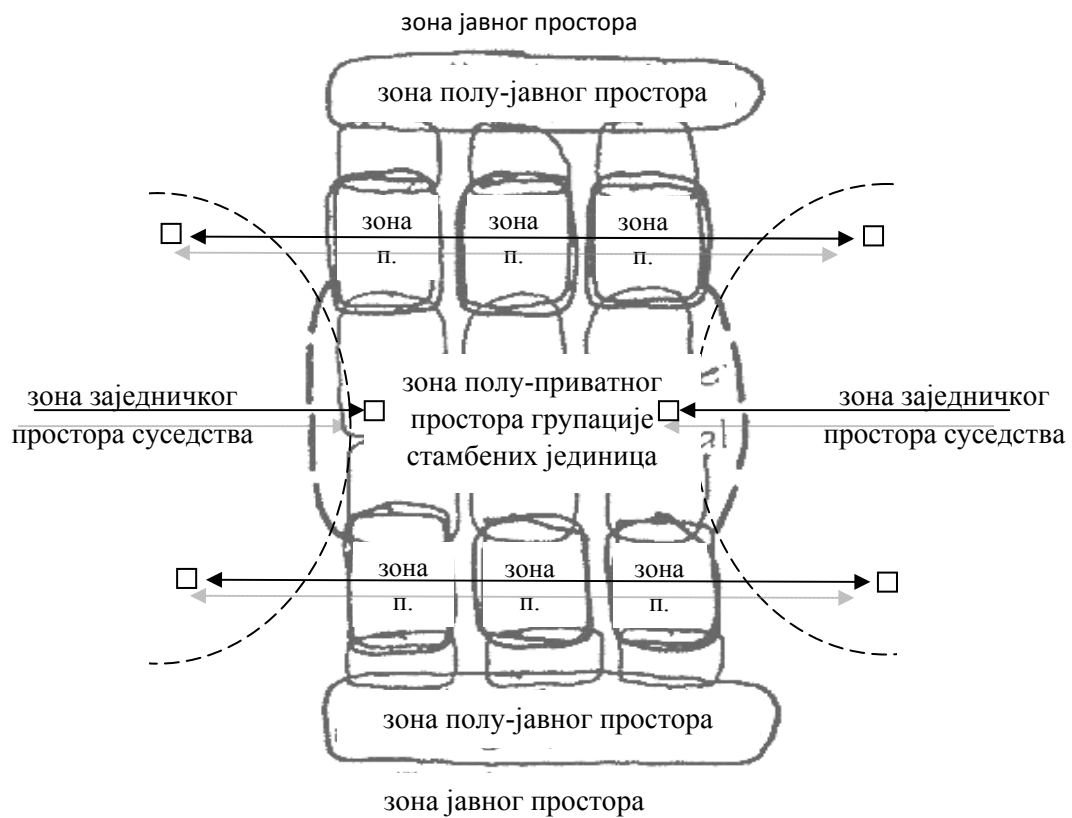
зона јавног простора

зона полу-јавног простора

зона п.

зона п.

зона п.

зона заједничког простора суседства

зона полу-приватног простора групације стамбених јединица

зона заједничког простора суседства

зона п.

зона п.

зона п.

зона полу-јавног простора

зона јавног простора